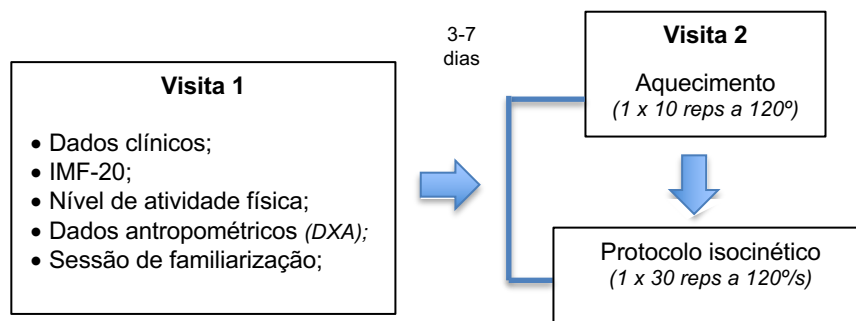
3-7
dias

Visita 1

• Dados clínicos;
• IMF-20;
• Nível de atividade física;
• Dados antropométricos *(DXA);*
• Sessão de familiarização;

Visita 2

Aquecimento
*(1 x 10 reps a 120º)*

Protocolo isocinético
*(1 x 30 reps a 120º/s)*